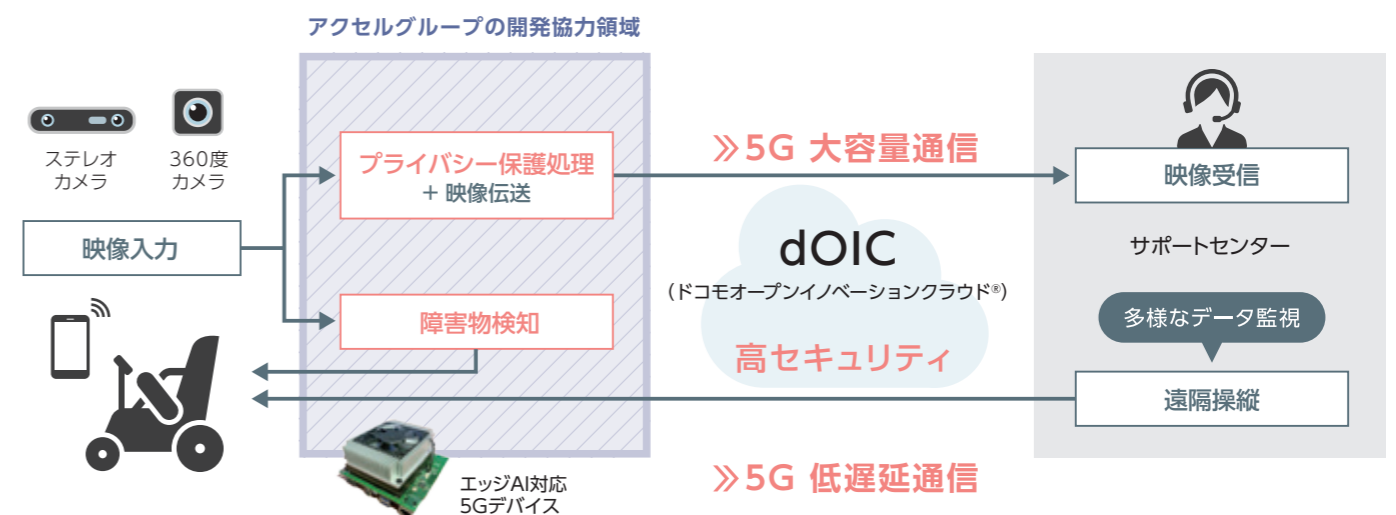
アクセルグループの開発協力領域

ステレオ
カメラ

360度
カメラ

映像入力

プライバシー保護処理
+ 映像伝送

障害物検知

≫5G 大容量通信

dOIC
（ドコモオープンイノベーションクラウド®）

高セキュリティ

≫5G 低遅延通信

エッジAI対応
5Gデバイス

映像受信

サポートセンター

多様なデータ監視

遠隔操縦